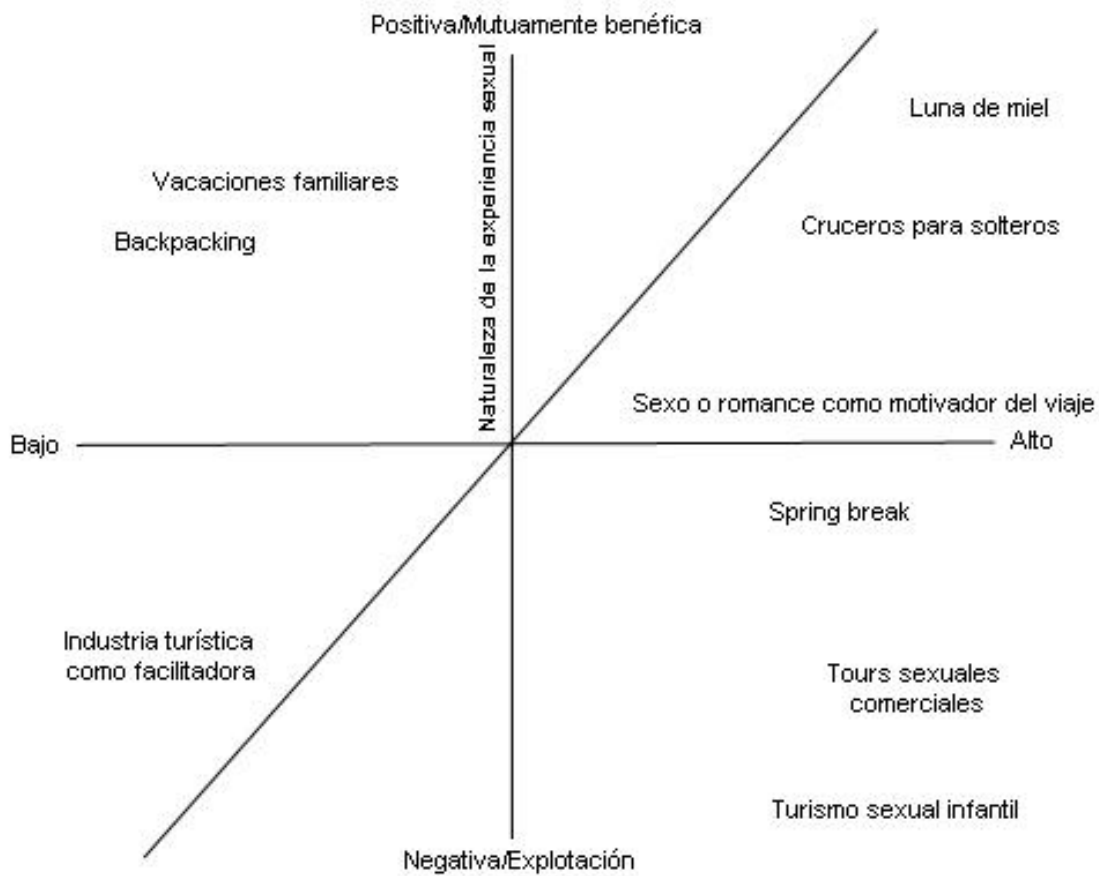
Positiva/Mutuamente benéfica

Naturaleza de la experiencia sexual

Luna de miel

Vacaciones familiares

Cruceros para solteros

Backpacking

Sexo o romance como motivador del viaje

Bajo

Alto

Spring break

Industria turística como facilitadora

Tours sexuales comerciales

Turismo sexual infantil

Negativa/Explotación